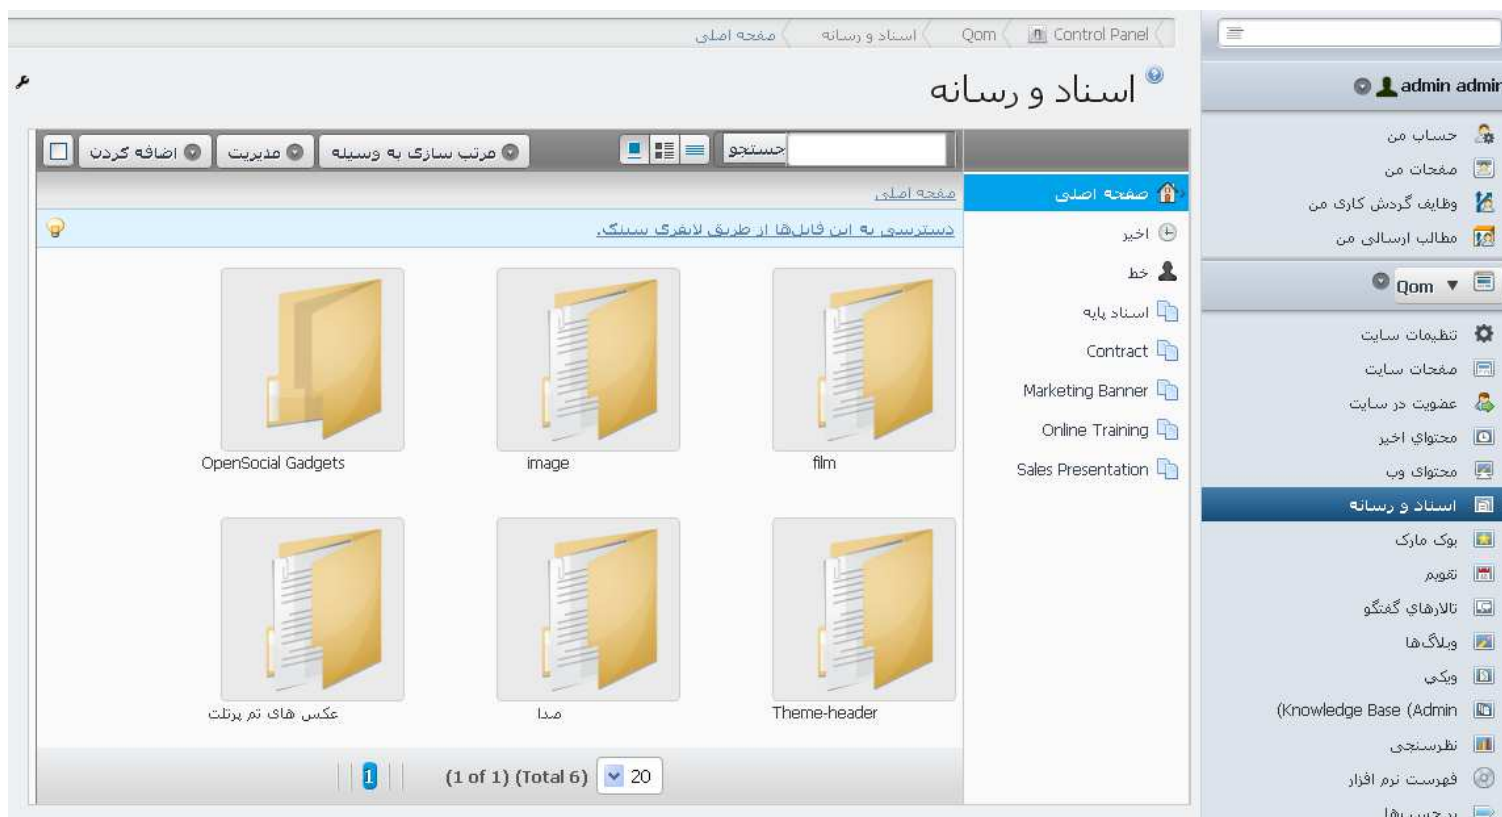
Control Panel | Qom | اسناد و رسانه | صفحه اصلی

اسناد و رسانه

اضافه کردن | مدیریت | مرتب سازی به وسیله | جستجو

صفحه اصلی

دسترسی به این فایل‌ها از طریق لایفری سینک.

OpenSocial Gadgets
image
film
عکس های تم پرتلت
صدا
Theme-header

1 | (1 of 1) (Total 6) | 20

صفحه اصلی
اخیر
خط
اسناد پایه
Contract
Marketing Banner
Online Training
Sales Presentation

admin admin
حساب من
صفحات من
وظایف گردش کاری من
مطالب ارسالی من
Qom
تنظیمات سایت
صفحات سایت
عضویت در سایت
محتوای اخیر
محتوای وب
اسناد و رسانه
بوک مارک
تقویم
تالارهای گفتگو
وبلاگ‌ها
ویکی
(Knowledge Base (Admin
نظرسنجی
فهرست نرم افزار
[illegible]